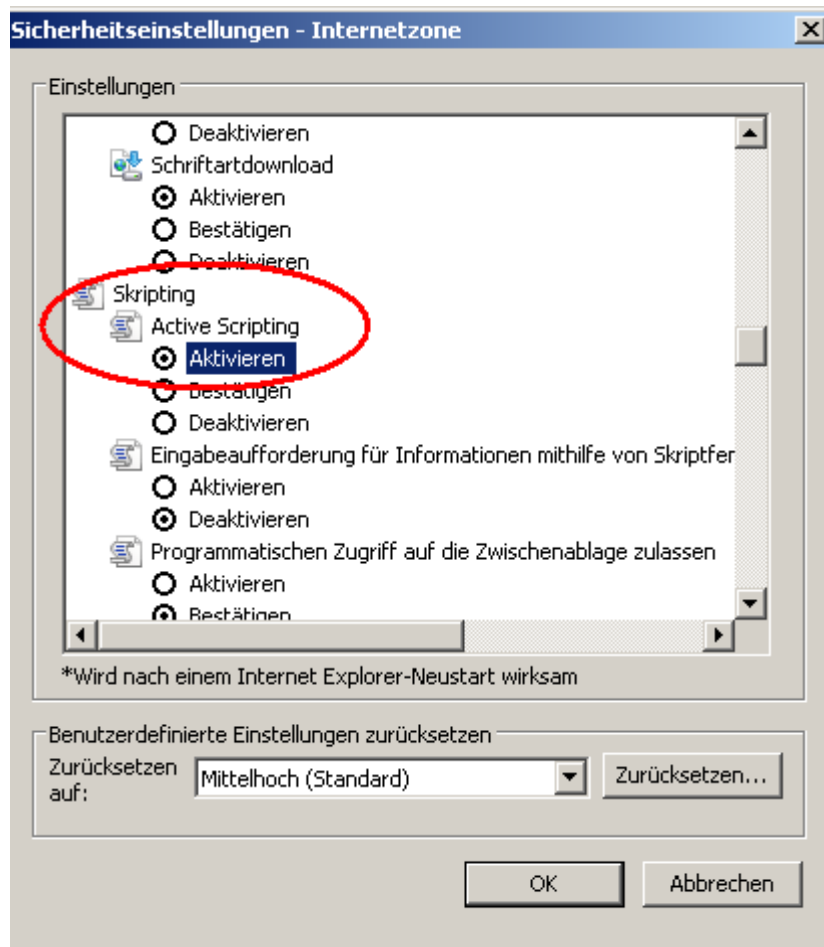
Sicherheitseinstellungen - Internetzone

Einstellungen

Deaktivieren
Schriftartdownload
Aktivieren
Bestätigen
Deaktivieren
Skripting
Active Scripting
Aktivieren
Bestätigen
Deaktivieren
Eingabeaufforderung für Informationen mithilfe von Skriptfer
Aktivieren
Deaktivieren
Programmatischen Zugriff auf die Zwischenablage zulassen
Aktivieren
Bestätigen

*Wird nach einem Internet Explorer-Neustart wirksam

Benutzerdefinierte Einstellungen zurücksetzen

Zurücksetzen auf:
Mittelhoch (Standard)
Zurücksetzen...

OK
Abbrechen